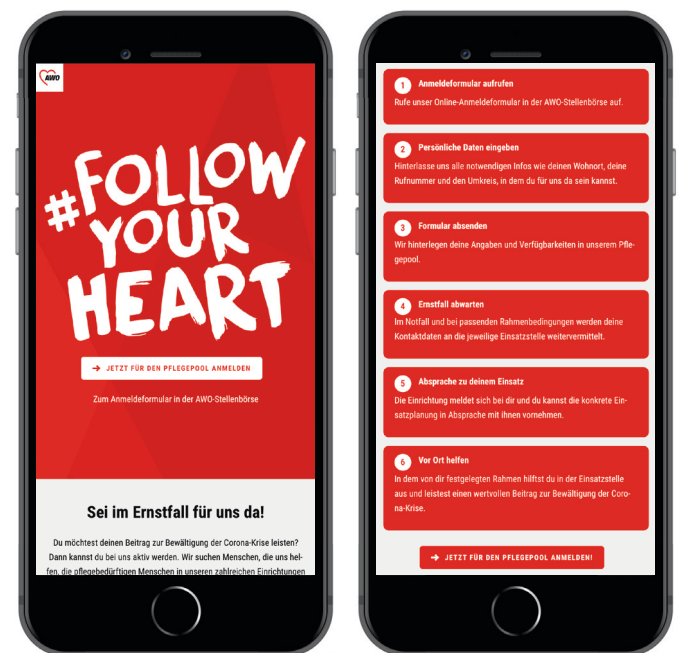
AWO

#FOLLOW YOUR HEART

JETZT FÜR DEN PFLEGEPOOL ANMELDEN

Zum Anmeldeformular in der AWO-Stellenbörse

Sei im Ernstfall für uns da!

Du möchtest deinen Beitrag zur Bewältigung der Corona-Krise leisten? Dann kannst du bei uns aktiv werden. Wir suchen Menschen, die uns helfen, die pflegebedürftigen Menschen in unseren zahlreichen Einrichtungen

1 Anmeldeformular aufrufen
Rufe unser Online-Anmeldeformular in der AWO-Stellenbörse auf.

2 Persönliche Daten eingeben
Hinterlasse uns alle notwendigen Infos wie deinen Wohnort, deine Rufnummer und den Umkreis, in dem du für uns da sein kannst.

3 Formular absenden
Wir hinterlegen deine Angaben und Verfügbarkeiten in unserem Pflegepool.

4 Ernstfall abwarten
Im Notfall und bei passenden Rahmenbedingungen werden deine Kontaktdaten an die jeweilige Einsatzstelle weitervermittelt.

5 Absprache zu deinem Einsatz
Die Einrichtung meldet sich bei dir und du kannst die konkrete Einsatzplanung in Absprache mit ihnen vornehmen.

6 Vor Ort helfen
In dem von dir festgelegten Rahmen hilfst du in der Einsatzstelle aus und leistest einen wertvollen Beitrag zur Bewältigung der Corona-Krise.

JETZT FÜR DEN PFLEGEPOOL ANMELDEN!